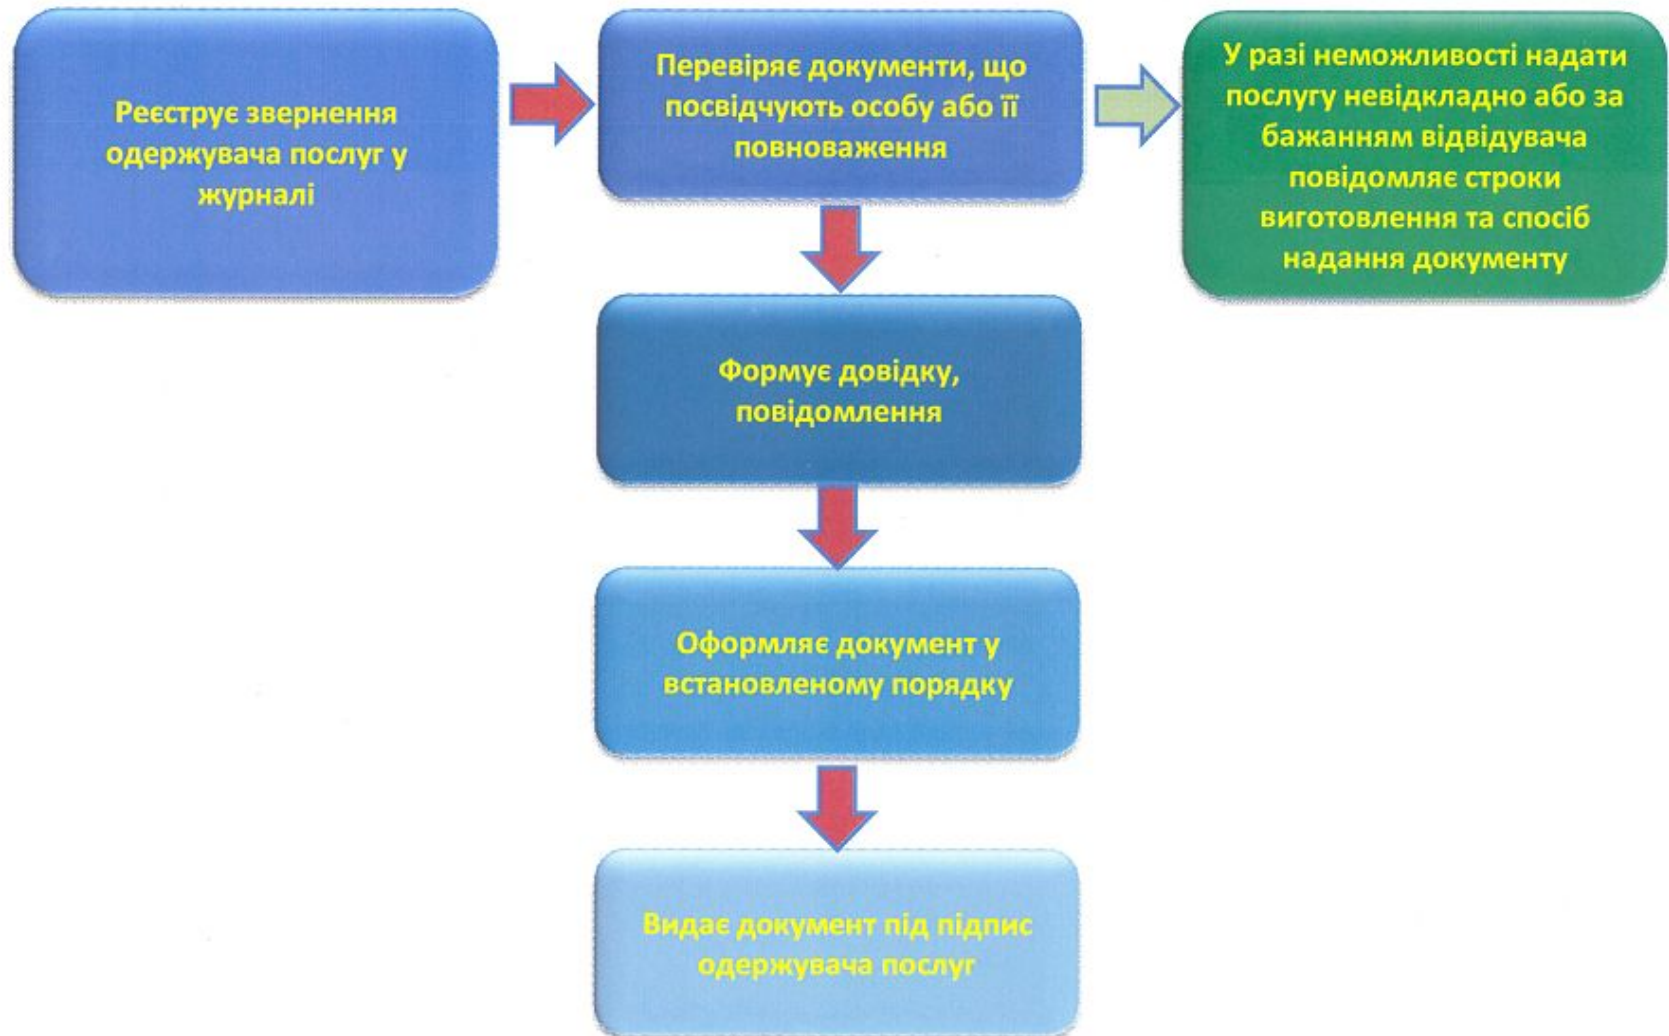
Реєструє звернення одержувача послуг у журналі

Перевіряє документи, що посвідчують особу або її повноваження

У разі неможливості надати послугу невідкладно або за бажанням відвідувача повідомляє строки виготовлення та спосіб надання документу

Формує довідку, повідомлення

Оформляє документ у встановленому порядку

Видає документ під підпис одержувача послуг